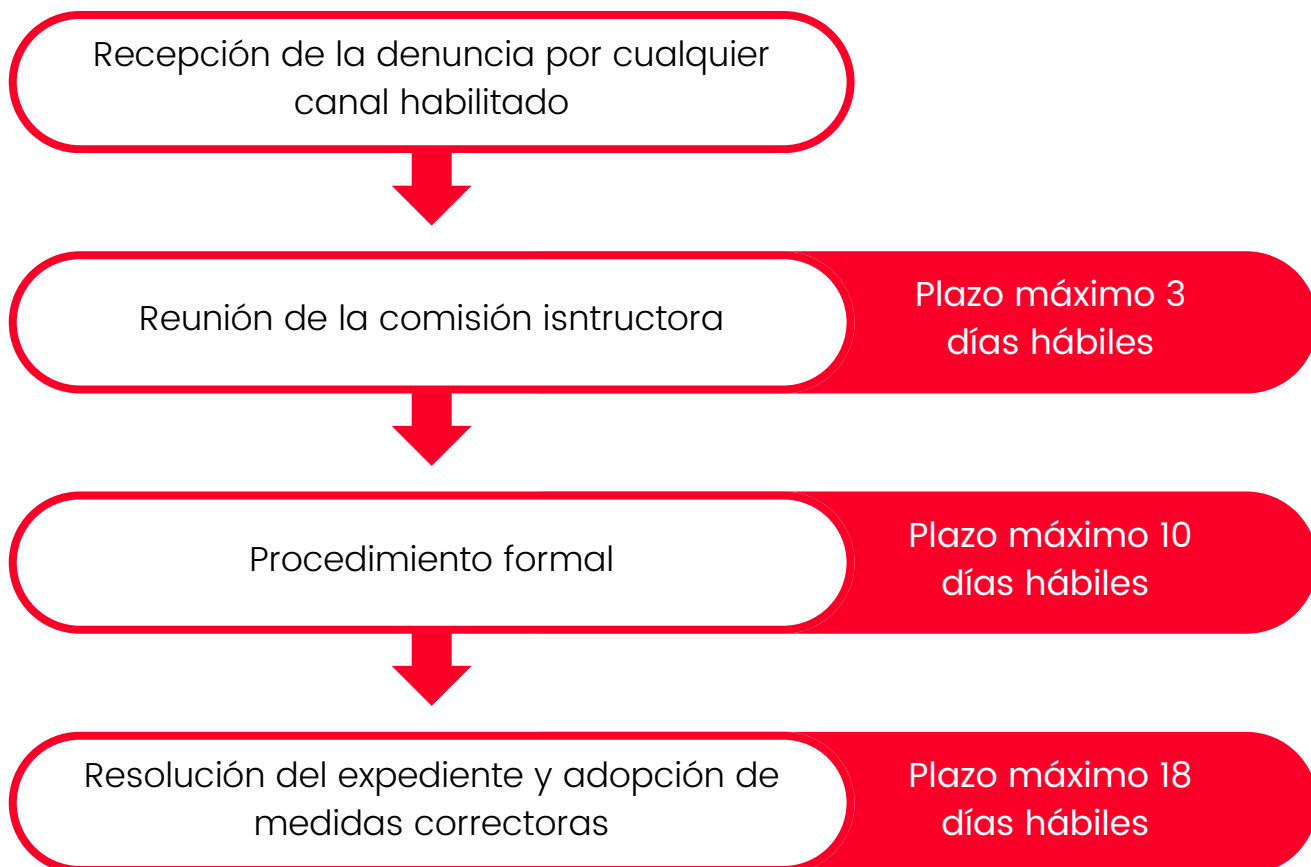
Recepción de la denuncia por cualquier canal habilitado

Reunión de la comisión isntructora

Plazo máximo 3 días hábiles

Procedimiento formal

Plazo máximo 10 días hábiles

Resolución del expediente y adopción de medidas correctoras

Plazo máximo 18 días hábiles